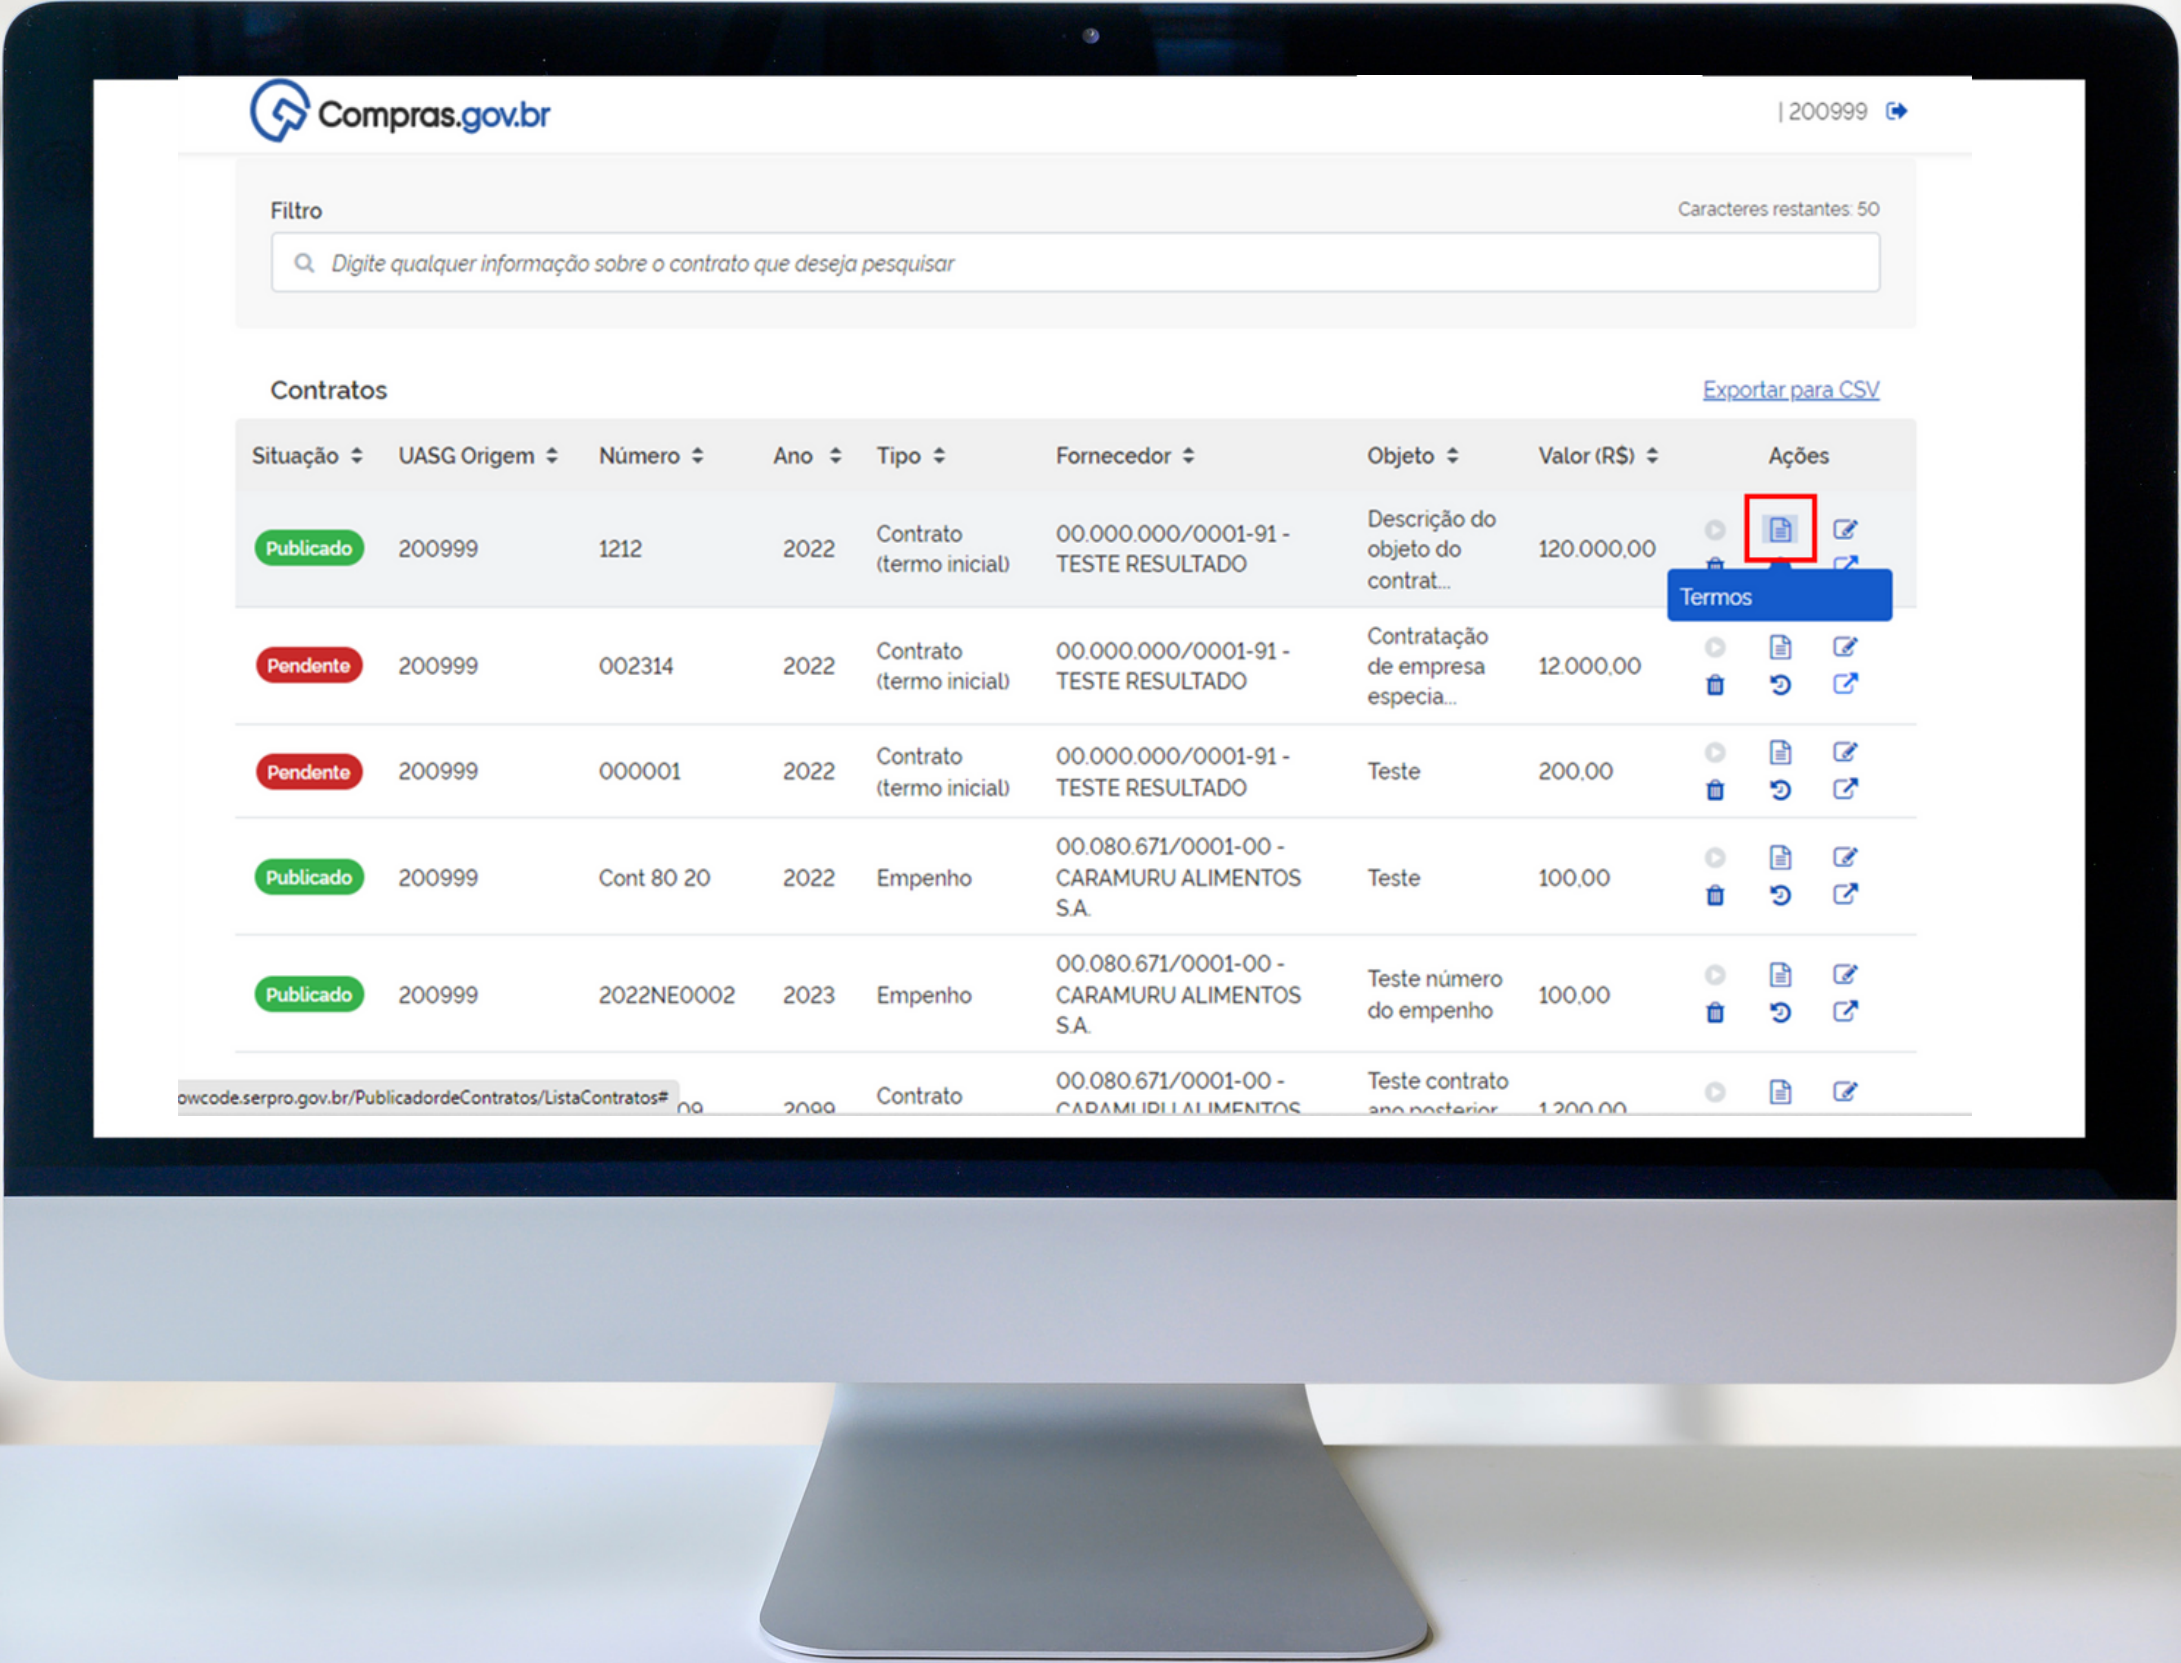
Compras.gov.br

| 200999

Filtro

Caracteres restantes: 50

Digite qualquer informação sobre o contrato que deseja pesquisar

Contratos

Exportar para CSV

| Situação | UASG Origem | Número | Ano | Tipo | Fornecedor | Objeto | Valor (R$) | Ações |
|---|---|---|---|---|---|---|---|---|
| Publicado | 200999 | 1212 | 2022 | Contrato (termo inicial) | 00.000.000/0001-91 - TESTE RESULTADO | Descrição do objeto do contrat... | 120.000,00 | Termos |
| Pendente | 200999 | 002314 | 2022 | Contrato (termo inicial) | 00.000.000/0001-91 - TESTE RESULTADO | Contratação de empresa especia... | 12.000,00 | |
| Pendente | 200999 | 000001 | 2022 | Contrato (termo inicial) | 00.000.000/0001-91 - TESTE RESULTADO | Teste | 200,00 | |
| Publicado | 200999 | Cont 80 20 | 2022 | Empenho | 00.080.671/0001-00 - CARAMURU ALIMENTOS S.A. | Teste | 100,00 | |
| Publicado | 200999 | 2022NE0002 | 2023 | Empenho | 00.080.671/0001-00 - CARAMURU ALIMENTOS S.A. | Teste número do empenho | 100,00 | |
| | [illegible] | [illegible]09 | 2099 | Contrato | 00.080.671/0001-00 - CARAMURU ALIMENTOS | Teste contrato ano posterior | 1.200,00 | |

owcode.serpro.gov.br/PublicadordeContratos/ListaContratos#